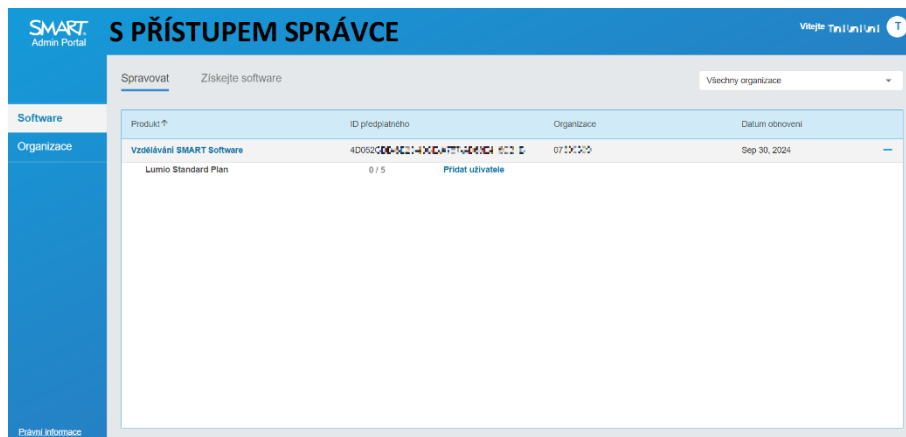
SMART
Admin Portal

S PŘÍSTUPEM SPRÁVCE

Vítejte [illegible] T

Spravovat Získejte software

Všechny organizace

Software
Organizace

| Produkt ↑ | ID předplatného | Organizace | Datum obnovení |
|---|---|---|---|
| Vzdělávání SMART Software | 4D052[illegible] | 07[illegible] | Sep 30, 2024 |
| Lumio Standard Plan | 0 / 5 Přidat uživatele | | |

Právní informace